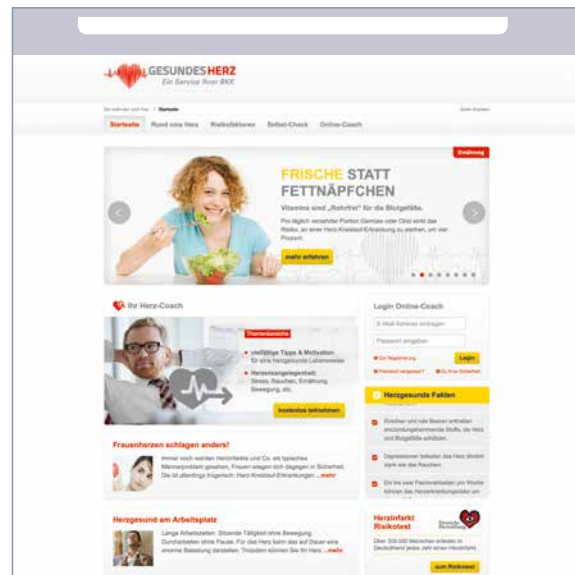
GESUNDESHERZ
Ein Service Ihrer BKK

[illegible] Startseite

Startseite | Rund ums Herz | Risikofaktoren | Selbst-Check | Online-Coach

Ernährung

FRISCHE STATT FETTNÄPFCHEN

Vitamine sind „Rohrfrei" für die Blutgefäße.

Pro täglich verzehrter Portion Gemüse oder Obst sinkt das Risiko, an einer Herz-Kreislauf-Erkrankung zu sterben, um vier Prozent.

mehr erfahren

Ihr Herz-Coach

Themenbereiche

vielfältige Tipps & Motivation für eine herzgesunde Lebensweise

Herzensangelegenheit: Stress, Rauchen, Ernährung, Bewegung, etc.

kostenlos teilnehmen

Frauenherzen schlagen anders!

Immer noch werden Herzinfarkte und Co. als typisches Männerproblem gesehen, Frauen wiegen sich dagegen in Sicherheit. Die ist allerdings trügerisch: Herz-Kreislauf-Erkrankungen ...mehr

Herzgesund am Arbeitsplatz

Lange Arbeitszeiten. Sitzende Tätigkeit ohne Bewegung. Durcharbeiten ohne Pause. Für das Herz kann das auf Dauer eine enorme Belastung darstellen. Trotzdem können Sie für Ihr Herz ...mehr

Login Online-Coach

E-Mail-Adresse eingeben

Passwort eingeben

Zur Registrierung

Login

Passwort vergessen?

Herzgesunde Fakten

Erbsen und rote Beeren enthalten entzündungshemmende Stoffe, die Herz und Blutgefäße schützen.

Depressionen belasten das Herz ähnlich stark wie das Rauchen.

Ein bis zwei Fischmahlzeiten pro Woche können das Herzerkrankungsrisiko um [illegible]

Herzinfarkt Risikotest

Deutsche Herzstiftung

Über 300.000 Menschen erleiden in Deutschland jedes Jahr einen Herzinfarkt.

zum Risikotest